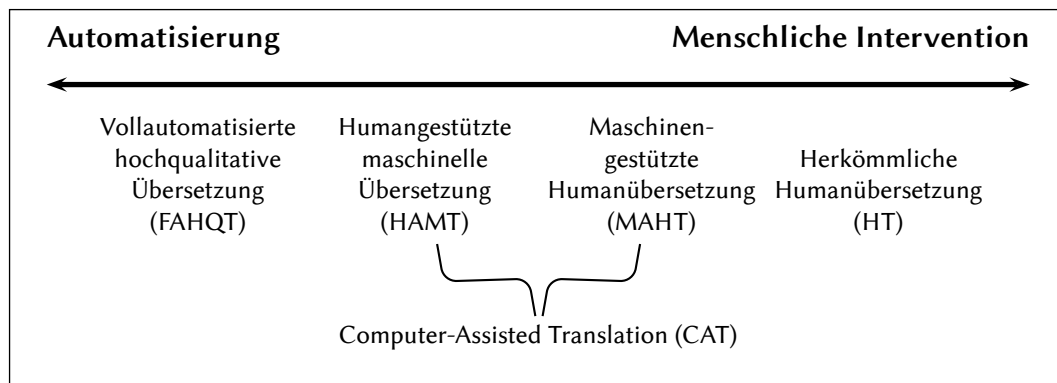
Automatisierung

Menschliche Intervention

Vollautomatisierte hochqualitative Übersetzung (FAHQT)

Humangestützte maschinelle Übersetzung (HAMT)

Maschinengestützte Humanübersetzung (MAHT)

Herkömmliche Humanübersetzung (HT)

Computer-Assisted Translation (CAT)